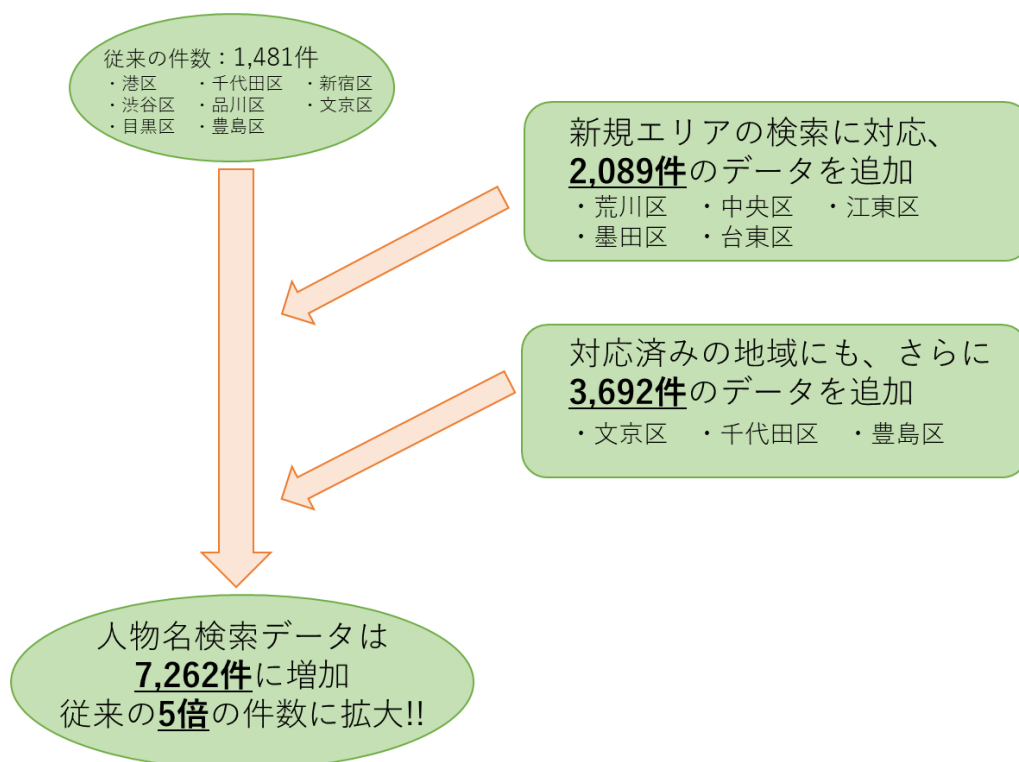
従来の件数：1,481件
・港区　・千代田区　・新宿区
・渋谷区　・品川区　・文京区
・目黒区　・豊島区

新規エリアの検索に対応、
2,089件のデータを追加
・荒川区　・中央区　・江東区
・墨田区　・台東区

対応済みの地域にも、さらに
3,692件のデータを追加
・文京区　・千代田区　・豊島区

人物名検索データは
7,262件に増加
従来の5倍の件数に拡大!!